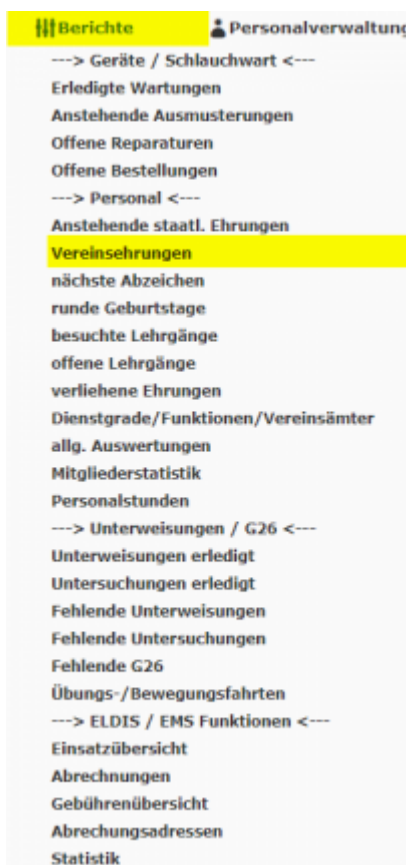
Berichte Personalverwaltung

---> Geräte / Schlauchwart <---
Erledigte Wartungen
Anstehende Ausmusterungen
Offene Reparaturen
Offene Bestellungen
---> Personal <---
Anstehende staatl. Ehrungen
Vereinsehrungen
nächste Abzeichen
runde Geburtstage
besuchte Lehrgänge
offene Lehrgänge
verliehene Ehrungen
Dienstgrade/Funktionen/Vereinsämter
allg. Auswertungen
Mitgliederstatistik
Personalstunden
---> Unterweisungen / G26 <---
Unterweisungen erledigt
Untersuchungen erledigt
Fehlende Unterweisungen
Fehlende Untersuchungen
Fehlende G26
Übungs-/Bewegungsfahrten
---> ELDIS / EMS Funktionen <---
Einsatzübersicht
Abrechnungen
Gebührenübersicht
Abrechungsadressen
Statistik